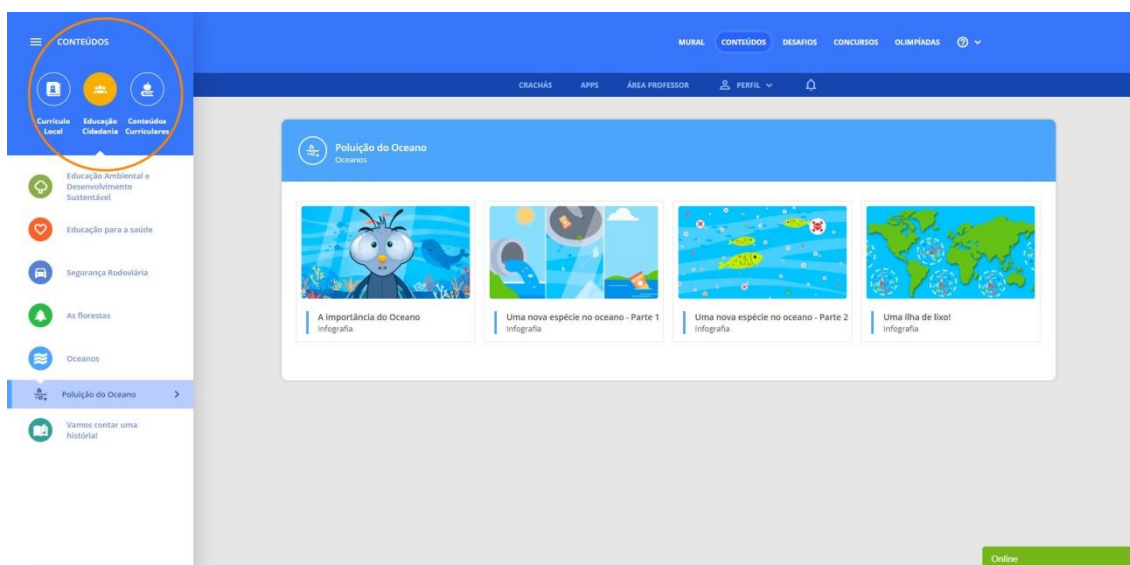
CONTEÚDOS

Currículo Local
Educação Cidadania
Conteúdos Curriculares

Educação Ambiental e Desenvolvimento Sustentável
Educação para a saúde
Segurança Rodoviária
As florestas
Oceanos
Poluição do Oceano
Vamos contar uma história!

MURAL CONTEÚDOS DESAFIOS CONCURSOS OLIMPÍADAS

CRACHÁS APPS ÁREA PROFESSOR PERFIL

Poluição do Oceano
Oceanos

A importância do Oceano
Infografia

Uma nova espécie no oceano - Parte 1
Infografia

Uma nova espécie no oceano - Parte 2
Infografia

Uma ilha de lixo!
Infografia

Online